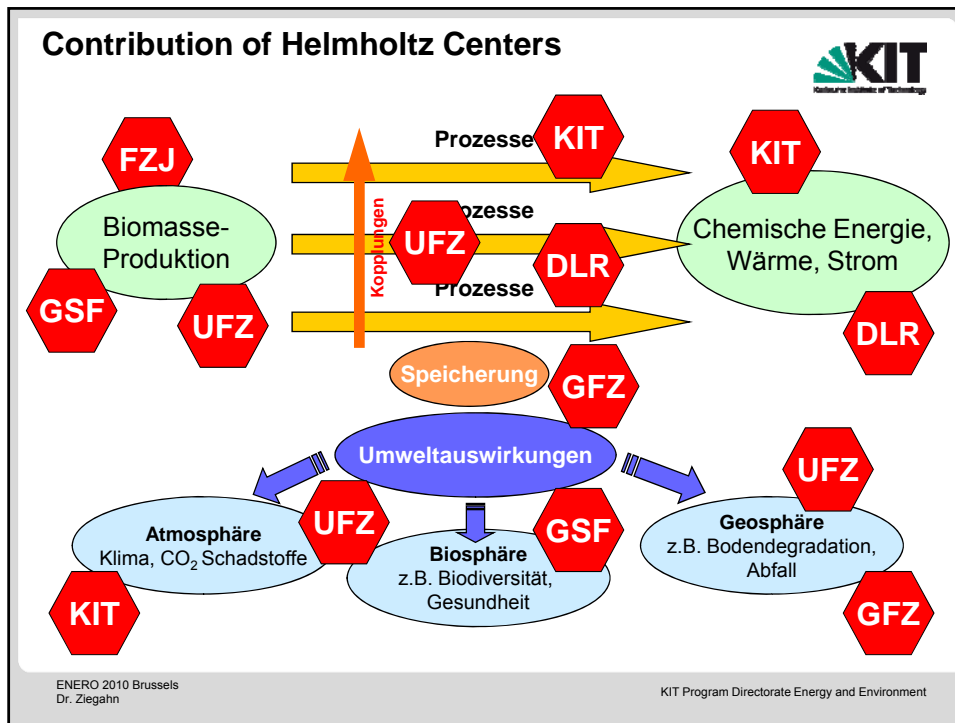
Contribution of Helmholtz Centers

KIT
Karlsruhe Institute of Technology

FZJ

Biomasse-Produktion

GSF

UFZ

Prozesse

KIT

Kopplungen

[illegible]zesse

UFZ

DLR

Prozesse

KIT

Chemische Energie, Wärme, Strom

DLR

Speicherung

GFZ

Umweltauswirkungen

UFZ

Atmosphäre
Klima, $CO_2$ Schadstoffe

UFZ

Biosphäre
z.B. Biodiversität, Gesundheit

GSF

Geosphäre
z.B. Bodendegradation, Abfall

KIT

GFZ

ENERO 2010 Brussels
Dr. Ziegahn

KIT Program Directorate Energy and Environment